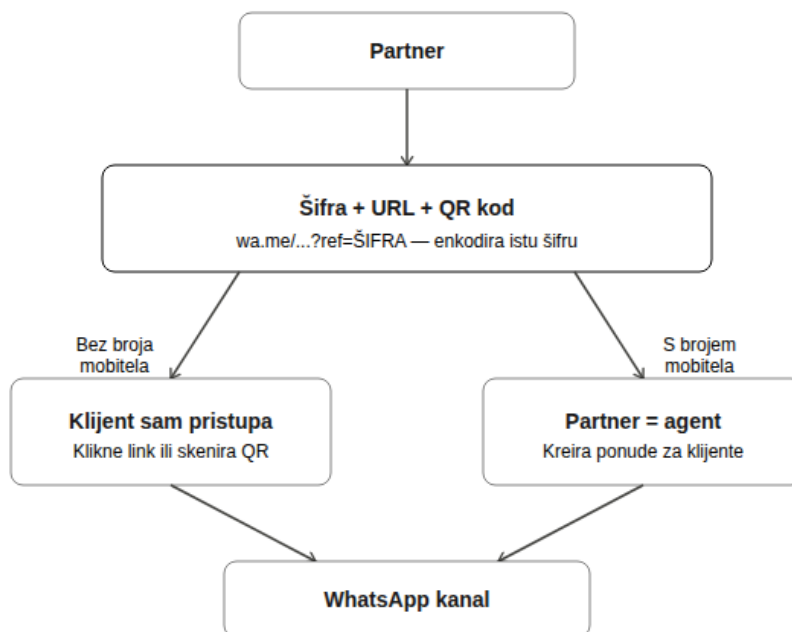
Partner

Šifra + URL + QR kod
wa.me/...?ref=ŠIFRA — enkodira istu šifru

Bez broja mobitela

S brojem mobitela

Klijent sam pristupa
Klikne link ili skenira QR

Partner = agent
Kreira ponude za klijente

WhatsApp kanal